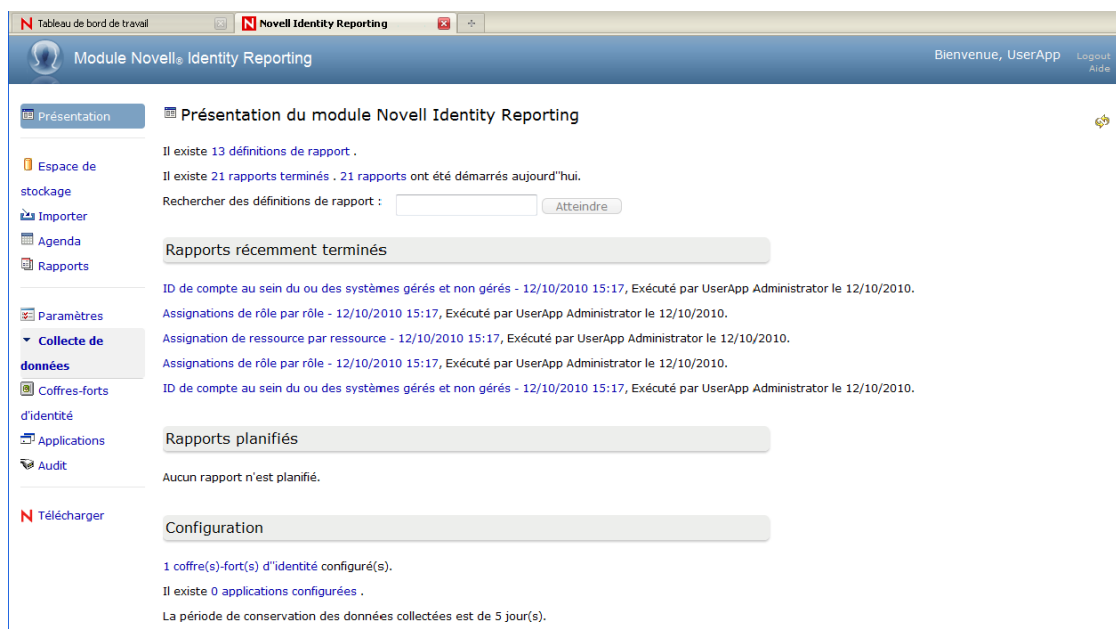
Tableau de bord de travail
Novell Identity Reporting

Module Novell® Identity Reporting

Bienvenue, UserApp
Logout
Aide

Présentation

Espace de stockage
Importer
Agenda
Rapports

Paramètres
Collecte de données
Coffres-forts d'identité
Applications
Audit

Télécharger

Présentation du module Novell Identity Reporting

Il existe 13 définitions de rapport .

Il existe 21 rapports terminés . 21 rapports ont été démarrés aujourd''hui.

Rechercher des définitions de rapport :
Atteindre

Rapports récemment terminés

ID de compte au sein du ou des systèmes gérés et non gérés - 12/10/2010 15:17, Exécuté par UserApp Administrator le 12/10/2010.

Assignations de rôle par rôle - 12/10/2010 15:17, Exécuté par UserApp Administrator le 12/10/2010.

Assignation de ressource par ressource - 12/10/2010 15:17, Exécuté par UserApp Administrator le 12/10/2010.

Assignations de rôle par rôle - 12/10/2010 15:17, Exécuté par UserApp Administrator le 12/10/2010.

ID de compte au sein du ou des systèmes gérés et non gérés - 12/10/2010 15:17, Exécuté par UserApp Administrator le 12/10/2010.

Rapports planifiés

Aucun rapport n'est planifié.

Configuration

1 coffre(s)-fort(s) d''identité configuré(s).

Il existe 0 applications configurées .

La période de conservation des données collectées est de 5 jour(s).